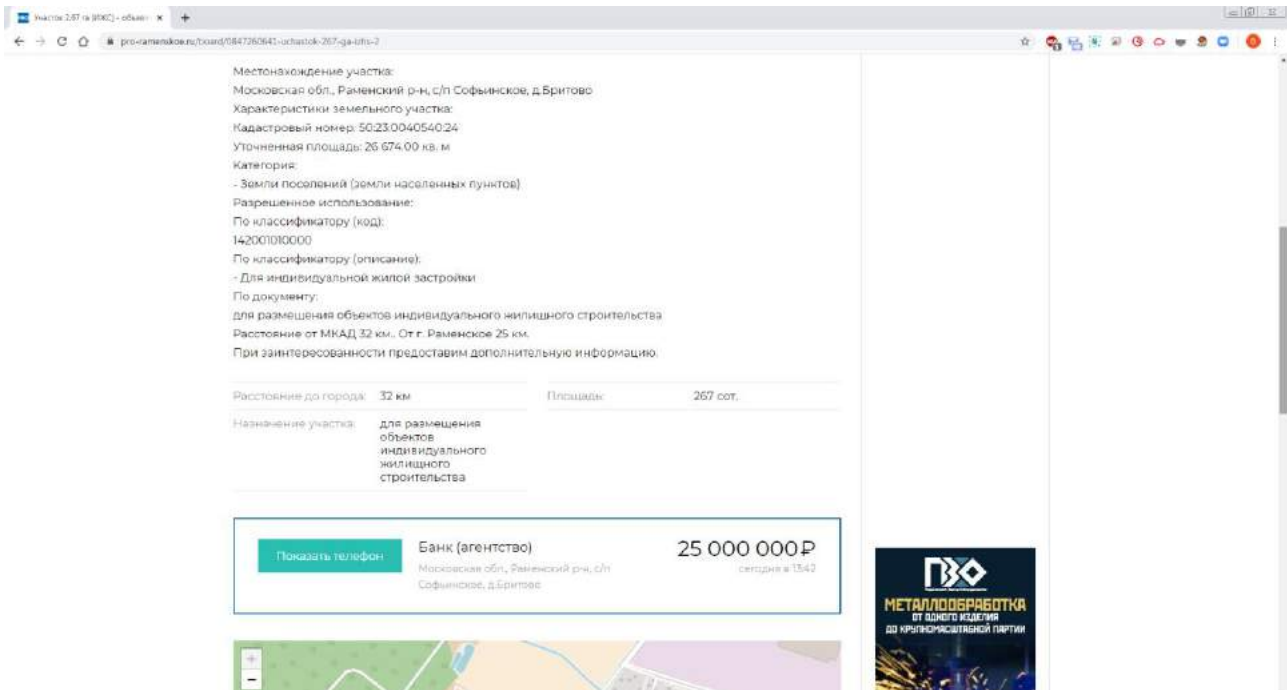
Участок 2,67 га (ИЖС) - объяв... ×

pro-ramenskoe.ru/board/0847260641-uchastok-267-ga-izhs-2

Местонахождение участка:
Московская обл., Раменский р-н, с/п Софьинское, д.Бритово
Характеристики земельного участка:
Кадастровый номер: 50:23:0040540:24
Уточненная площадь: 26 674.00 кв. м
Категория:
- Земли поселений (земли населенных пунктов)
Разрешенное использование:
По классификатору (код):
142001010000
По классификатору (описание):
- Для индивидуальной жилой застройки
По документу:
для размещения объектов индивидуального жилищного строительства
Расстояние от МКАД 32 км., От г. Раменское 25 км.
При заинтересованности предоставим дополнительную информацию.

| Расстояние до города: | 32 км | Площадь: | 267 сот. |
|---|---|---|---|
| Назначение участка: | для размещения объектов индивидуального жилищного строительства | | |

Показать телефон

Банк (агентство)
Московская обл., Раменский р-н, с/п Софьинское, д.Бритово

25 000 000₽
сегодня в 13:42

ПЗО
МЕТАЛЛООБРАБОТКА
ОТ ОДНОГО ИЗДЕЛИЯ
ДО КРУПНОМАСШТАБНОЙ ПАРТИИ

+
−